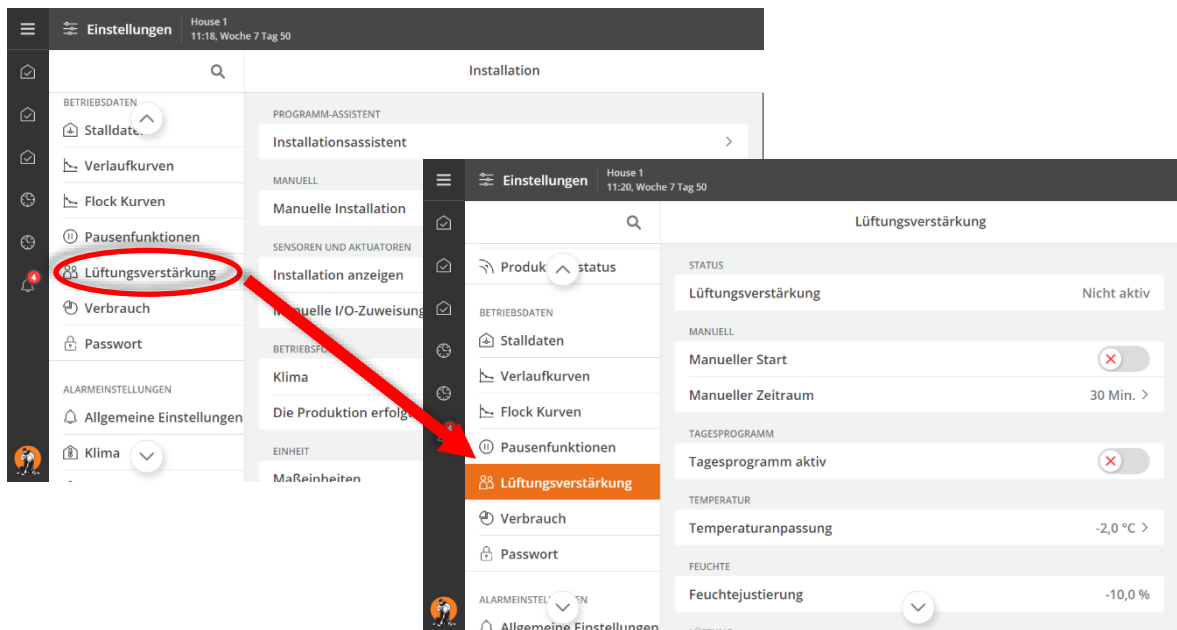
Einstellungen
House 1
11:18, Woche 7 Tag 50

Installation

BETRIEBSDATEN
Stalldaten
Verlaufkurven
Flock Kurven
Pausenfunktionen
Lüftungsverstärkung
Verbrauch
Passwort

ALARMEINSTELLUNGEN
Allgemeine Einstellungen
Klima

PROGRAMM-ASSISTENT
Installationsassistent

MANUELL
Manuelle Installation

SENSOREN UND AKTUATOREN
Installation anzeigen
Manuelle I/O-Zuweisung

BETRIEBSFO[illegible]
Klima
Die Produktion erfolg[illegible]

EINHEIT
Maßeinheiten

4

Einstellungen
House 1
11:20, Woche 7 Tag 50

Lüftungsverstärkung

Produk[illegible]status

BETRIEBSDATEN
Stalldaten
Verlaufkurven
Flock Kurven
Pausenfunktionen
Lüftungsverstärkung
Verbrauch
Passwort

ALARMEINSTELL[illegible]EN
Allgemeine Einstellungen

STATUS
Lüftungsverstärkung Nicht aktiv

MANUELL
Manueller Start
Manueller Zeitraum 30 Min.

TAGESPROGRAMM
Tagesprogramm aktiv

TEMPERATUR
Temperaturanpassung -2,0 °C

FEUCHTE
Feuchtejustierung -10,0 %

4